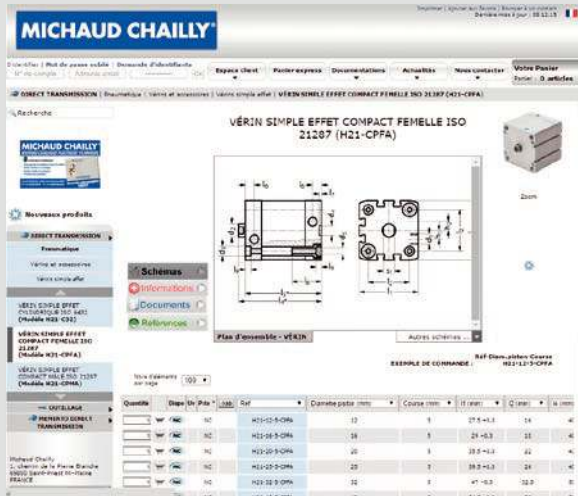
MICHAUD CHAILLY

Imprimer | Ajouter aux favoris | Envoyer à un contact
Dernière mise à jour : 05.12.13

S'identifier | Mot de passe oublié | Demande d'identifiants

Espace client | Panier express | Documentations | Actualités | Nous contacter

Votre Panier
Panier : 0 articles

DIRECT TRANSMISSION | Pneumatique | Vérins et accessoires | Vérin simple effet | VÉRIN SIMPLE EFFET COMPACT FEMELLE ISO 21287 (H21-CPFA)

Recherche

MICHAUD CHAILLY

Nouveaux produits

DIRECT TRANSMISSION

Pneumatique

Vérins et accessoires

Vérin simple effet

VÉRIN SIMPLE EFFET CYLINDRIQUE ISO 6432 (Modèle H21-C32)

VÉRIN SIMPLE EFFET COMPACT FEMELLE ISO 21287 (Modèle H21-CPFA)

VÉRIN SIMPLE EFFET COMPACT MÂLE ISO 21287 (Modèle H21-CPMA)

OUTILLAGE

MEMENTO DIRECT TRANSMISSION

Michaud Chailly
1, chemin de la Pierre Blanche
69800 Saint-Priest
FRANCE

VÉRIN SIMPLE EFFET COMPACT FEMELLE ISO 21287 (H21-CPFA)

Zoom

Schémas
Informations
Documents
Références

Plan d'ensemble - VÉRIN

Autres schémas ...

Réf-Diam.piston-Course
EXEMPLE DE COMMANDE : H21-12-5-CPFA

Nbre d'éléments par page 100

| Quantité | | Dispo | Ur | Prix * | Réf | Diamètre piston (mm) | Course (mm) | l1 (mm) | Q (mm) | a (mm) |
|---|---|---|---|---|---|---|---|---|---|---|
| | | | | NC | H21-12-5-CPFA | 12 | 5 | 27.5 +0.3 | 14 | |
| | | | | NC | H21-16-5-CPFA | 16 | 5 | 29 +0.3 | 15 | |
| | | | | NC | H21-20-5-CPFA | 20 | 5 | 35.5 +0.3 | 22 | |
| | | | | NC | H21-25-5-CPFA | 25 | 5 | 35.5 +0.3 | 24 | |
| | | | | NC | H21-32-5-CPFA | 32 | 5 | 41 +0.3 | 32.5 | |